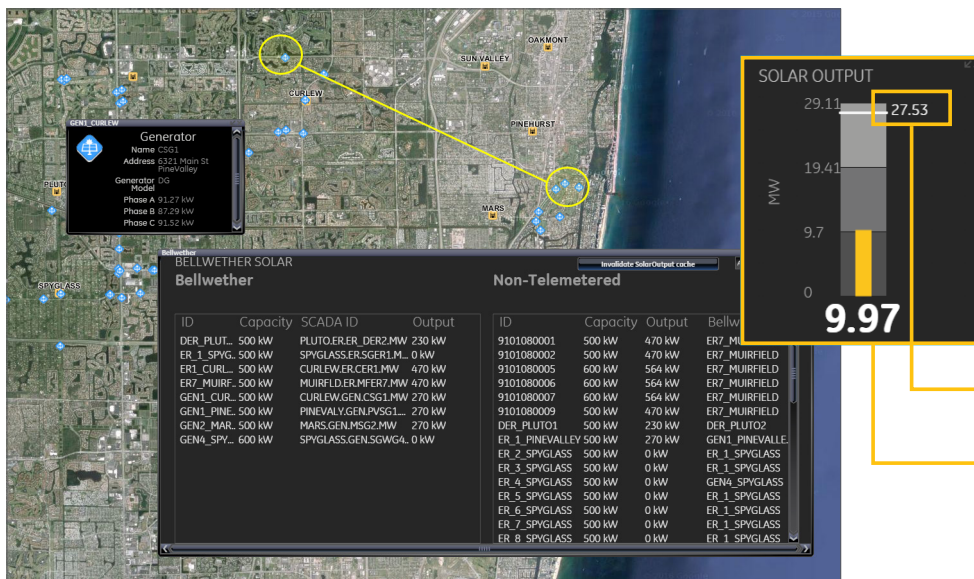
OAKMONT
SUN VALLEY
CURLEW
PINEHURST
MARS
PLUTO
SPYGLASS

GEN1_CURLEW
Generator
Name CSG1
Address 6321 Main St PineValley
Generator Model DG
Phase A 91.27 kW
Phase B 87.29 kW
Phase C 91.52 kW

SOLAR OUTPUT
29.11
27.53
19.41
9.7
0
MW
9.97

Bellwether
BELLWETHER SOLAR
Invalidate SolarOutput cache

Bellwether

| ID | Capacity | SCADA ID | Output |
|---|---|---|---|
| DER_PLUT... | 500 kW | PLUTO.ER.DER_DER2.MW | 230 kW |
| ER_1_SPYG... | 500 kW | SPYGLASS.ER.SGER1.M... | 0 kW |
| ER1_CURL... | 500 kW | CURLEW.ER.CER1.MW | 470 kW |
| ER7_MUIRF... | 500 kW | MUIRFLD.ER.MFER7.MW | 470 kW |
| GEN1_CUR... | 500 kW | CURLEW.GEN.CSG1.MW | 270 kW |
| GEN1_PINE... | 500 kW | PINEVALY.GEN.PVSG1... | 270 kW |
| GEN2_MAR... | 500 kW | MARS.GEN.MSG2.MW | 270 kW |
| GEN4_SPY... | 600 kW | SPYGLASS.GEN.SGWG4... | 0 kW |

Non-Telemetered

| ID | Capacity | Output | Bellw |
|---|---|---|---|
| 9101080001 | 500 kW | 470 kW | ER7_MUIRFIELD |
| 9101080002 | 500 kW | 470 kW | ER7_MUIRFIELD |
| 9101080005 | 600 kW | 564 kW | ER7_MUIRFIELD |
| 9101080006 | 600 kW | 564 kW | ER7_MUIRFIELD |
| 9101080007 | 600 kW | 564 kW | ER7_MUIRFIELD |
| 9101080009 | 500 kW | 470 kW | ER7_MUIRFIELD |
| DER_PLUTO1 | 500 kW | 230 kW | DER_PLUTO2 |
| ER_1_PINEVALLEY | 500 kW | 270 kW | GEN1_PINEVALLE |
| ER_2_SPYGLASS | 500 kW | 0 kW | ER_1_SPYGLASS |
| ER_3_SPYGLASS | 500 kW | 0 kW | ER_1_SPYGLASS |
| ER_4_SPYGLASS | 500 kW | 0 kW | GEN4_SPYGLASS |
| ER_5_SPYGLASS | 500 kW | 0 kW | ER_1_SPYGLASS |
| ER_6_SPYGLASS | 500 kW | 0 kW | ER_1_SPYGLASS |
| ER_7_SPYGLASS | 500 kW | 0 kW | ER_1_SPYGLASS |
| ER_8_SPYGLASS | 500 kW | 0 kW | ER_1_SPYGLASS |